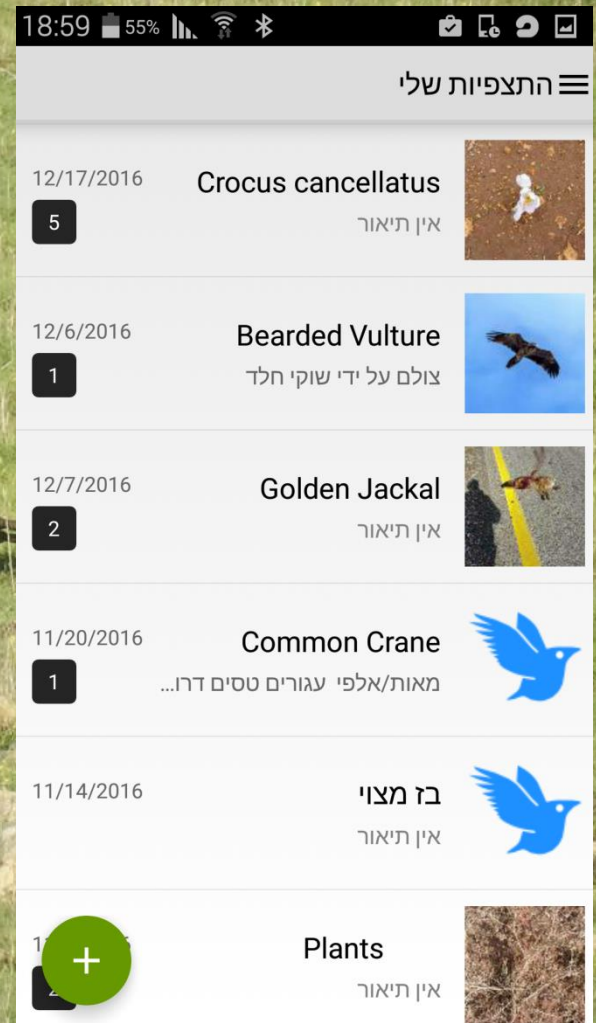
18:59 55%

התצפיות שלי

Crocus cancellatus
אין תיאור
12/17/2016
5

Bearded Vulture
צולם על ידי שוקי חלד
12/6/2016
1

Golden Jackal
אין תיאור
12/7/2016
2

Common Crane
מאות/אלפי עגורים טסים דרו...
11/20/2016
1

בז מצוי
אין תיאור
11/14/2016

Plants
אין תיאור
1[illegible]6
2

+